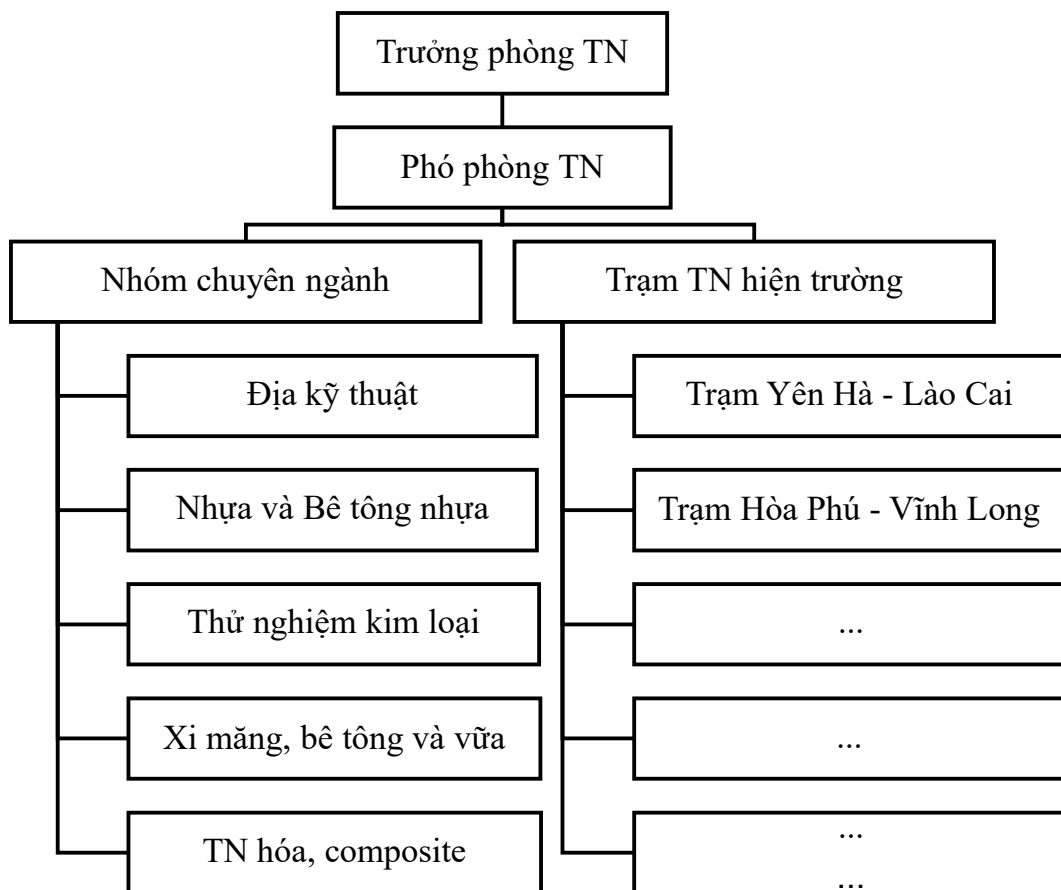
Trưởng phòng TN

Phó phòng TN

Nhóm chuyên ngành

Trạm TN hiện trường

Địa kỹ thuật

Nhựa và Bê tông nhựa

Thử nghiệm kim loại

Xi măng, bê tông và vữa

TN hóa, composite

Trạm Yên Hà - Lào Cai

Trạm Hòa Phú - Vĩnh Long

...

...

...

...